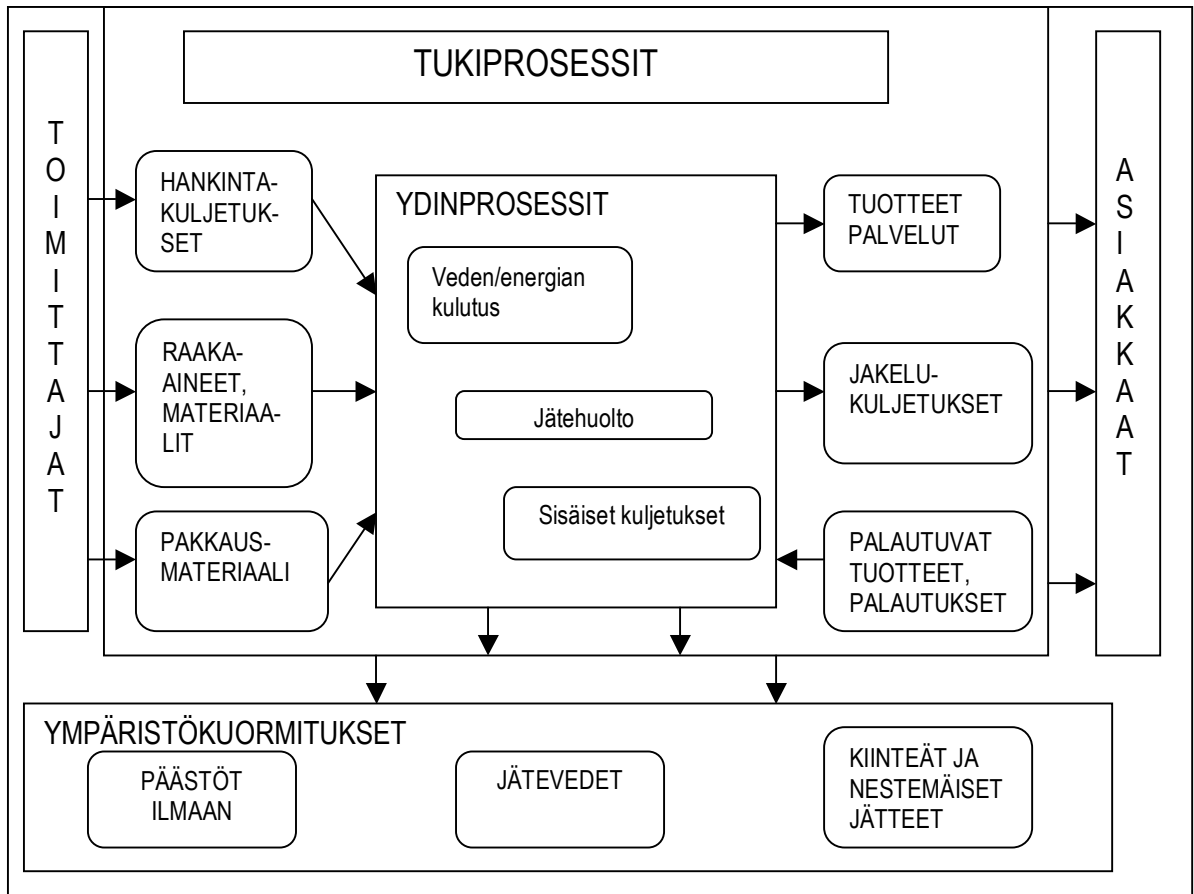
TUKIPROSESSIT

TOIMITTAJAT

HANKINTAKULJETUKSET

RAAKAAINEET, MATERIAALIT

PAKKAUSMATERIAALI

YDINPROSESSIT

Veden/energian kulutus

Jätehuolto

Sisäiset kuljetukset

TUOTTEET PALVELUT

JAKELUKULJETUKSET

PALAUTUVAT TUOTTEET, PALAUTUKSET

ASIAKKAAT

YMPÄRISTÖKUORMITUKSET

PÄÄSTÖT ILMAAN

JÄTEVEDET

KIINTEÄT JA NESTEMÄISET JÄTTEET